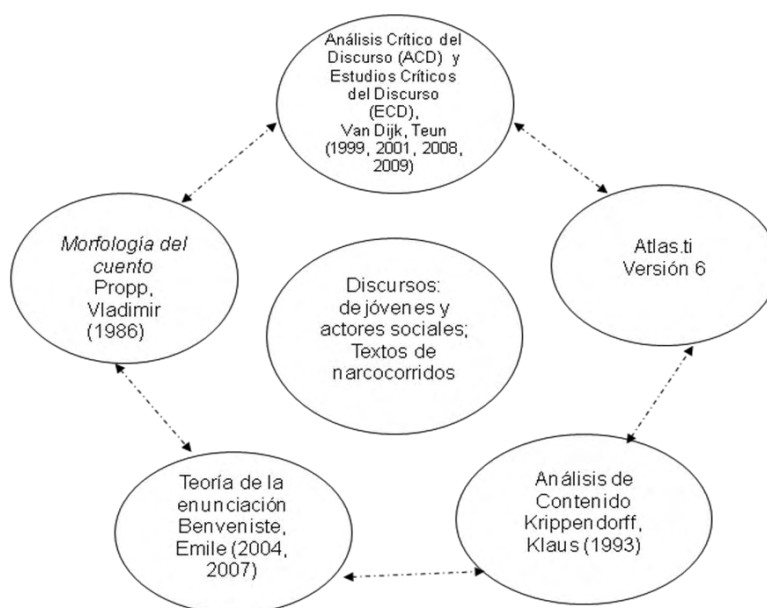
Análisis Crítico del Discurso (ACD) y Estudios Críticos del Discurso (ECD), Van Dijk, Teun (1999, 2001, 2008, 2009)

Morfología del cuento Propp, Vladimir (1986)

Discursos: de jóvenes y actores sociales; Textos de narcocorridos

Atlas.ti Versión 6

Teoría de la enunciación Benveniste, Emile (2004, 2007)

Análisis de Contenido Krippendorff, Klaus (1993)